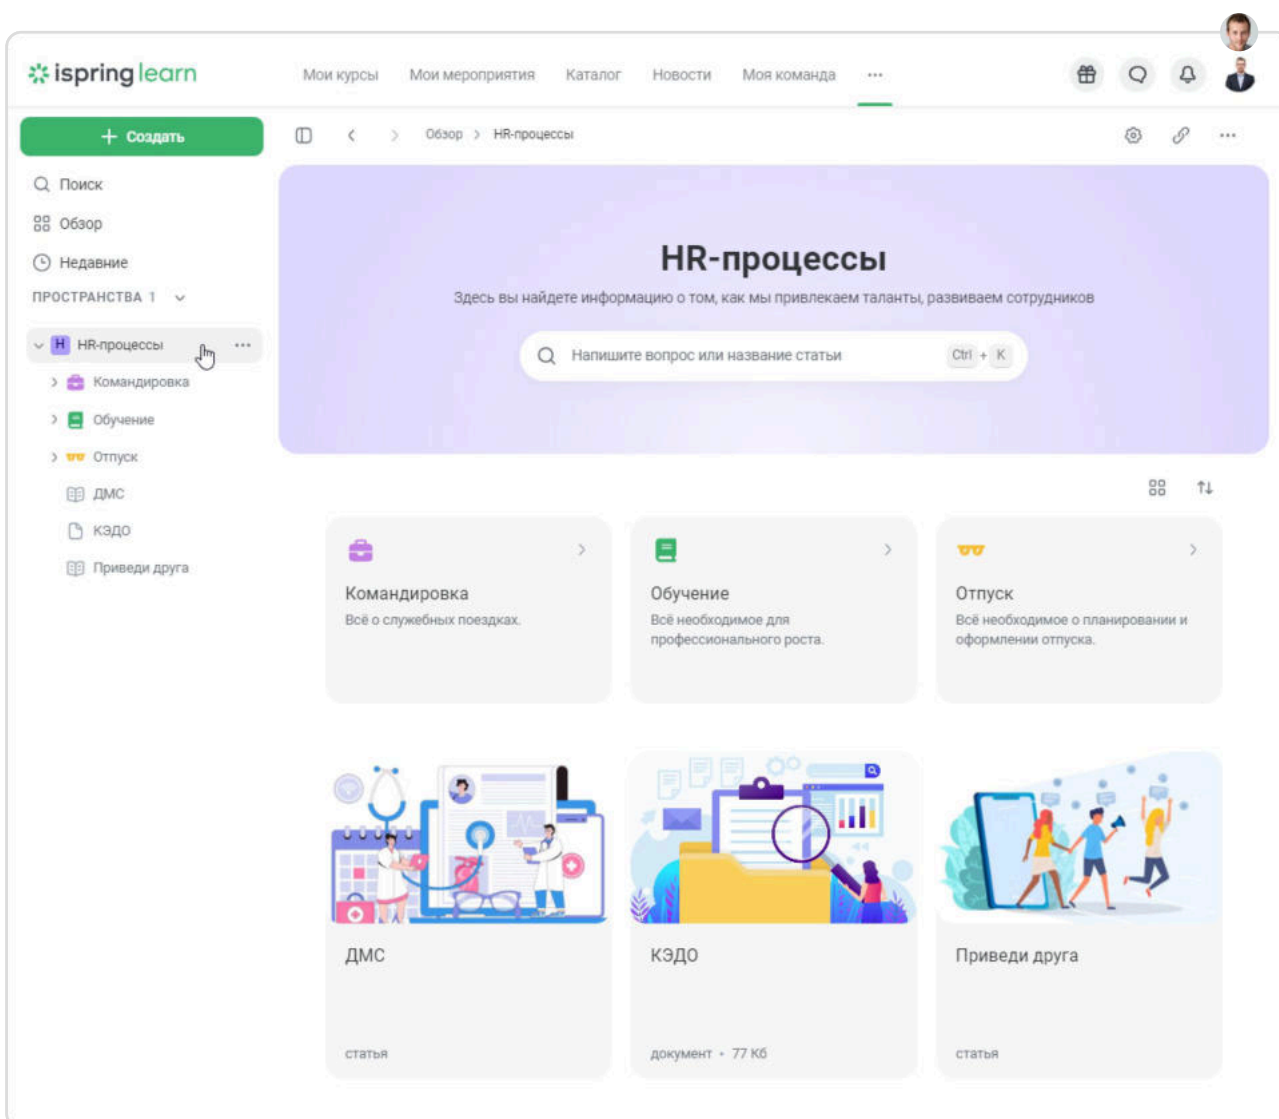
ispring learn

Мои курсы Мои мероприятия Каталог Новости Моя команда ···

+ Создать

Поиск
Обзор
Недавние
ПРОСТРАНСТВА 1

H HR-процессы ···
Командировка
Обучение
Отпуск
ДМС
КЭДО
Приведи друга

Обзор > HR-процессы

HR-процессы

Здесь вы найдете информацию о том, как мы привлекаем таланты, развиваем сотрудников

Напишите вопрос или название статьи Ctrl + K

Командировка
Всё о служебных поездках.

Обучение
Всё необходимое для профессионального роста.

Отпуск
Всё необходимое о планировании и оформлении отпуска.

ДМС
статья

КЭДО
документ • 77 Кб

Приведи друга
статья